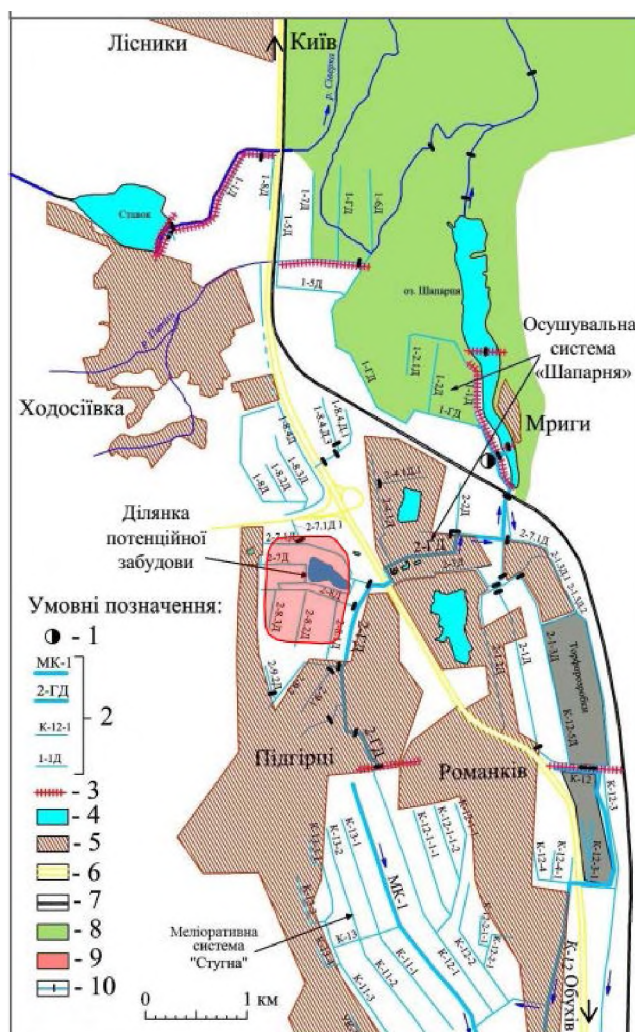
Лісники

Київ

р. Сіверка

Ставок

1-7Д

1-6Д

1-1Д

1-5Д

1-5Д

оз. Шапарня

Осушувальна система «Шапарня»

Ходосіївка

1-2Д

1-ГД

Мриги

1-8Д

1-8-2Д

1-8-4Д

2-4-1Д

2-2Д

2-7-1Д

Ділянка потенційної забудови

2-7Д

2-ГД

Торфорозробка

К-12-5Д

К-12

К-12-3

Умовні позначення:

- 1

МК-1

2-ГД

К-12-1

1-1Д

- 2

- 3

- 4

- 5

- 6

- 7

- 8

- 9

- 10

Підгірці

Романків

МК-1

К-13

К-12-1

К-11-1

К-11-2

К-12-2

Меліоративна система "Стугна"

0

1 км

Обухів